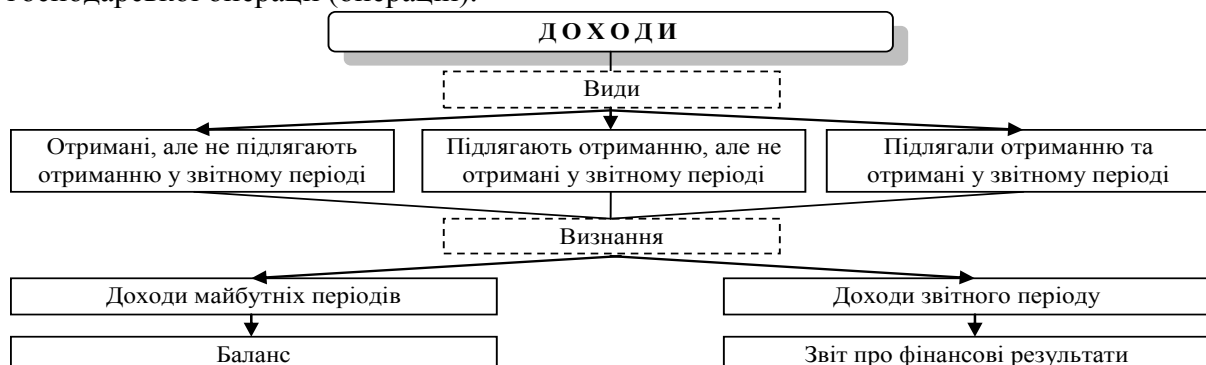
господарської операції (операцій).

ДОХОДИ

Види

Отримані, але не підлягають отриманню у звітному періоді

Підлягають отриманню, але не отримані у звітному періоді

Підлягали отриманню та отримані у звітному періоді

Визнання

Доходи майбутніх періодів

Доходи звітного періоду

Баланс

Звіт про фінансові результати